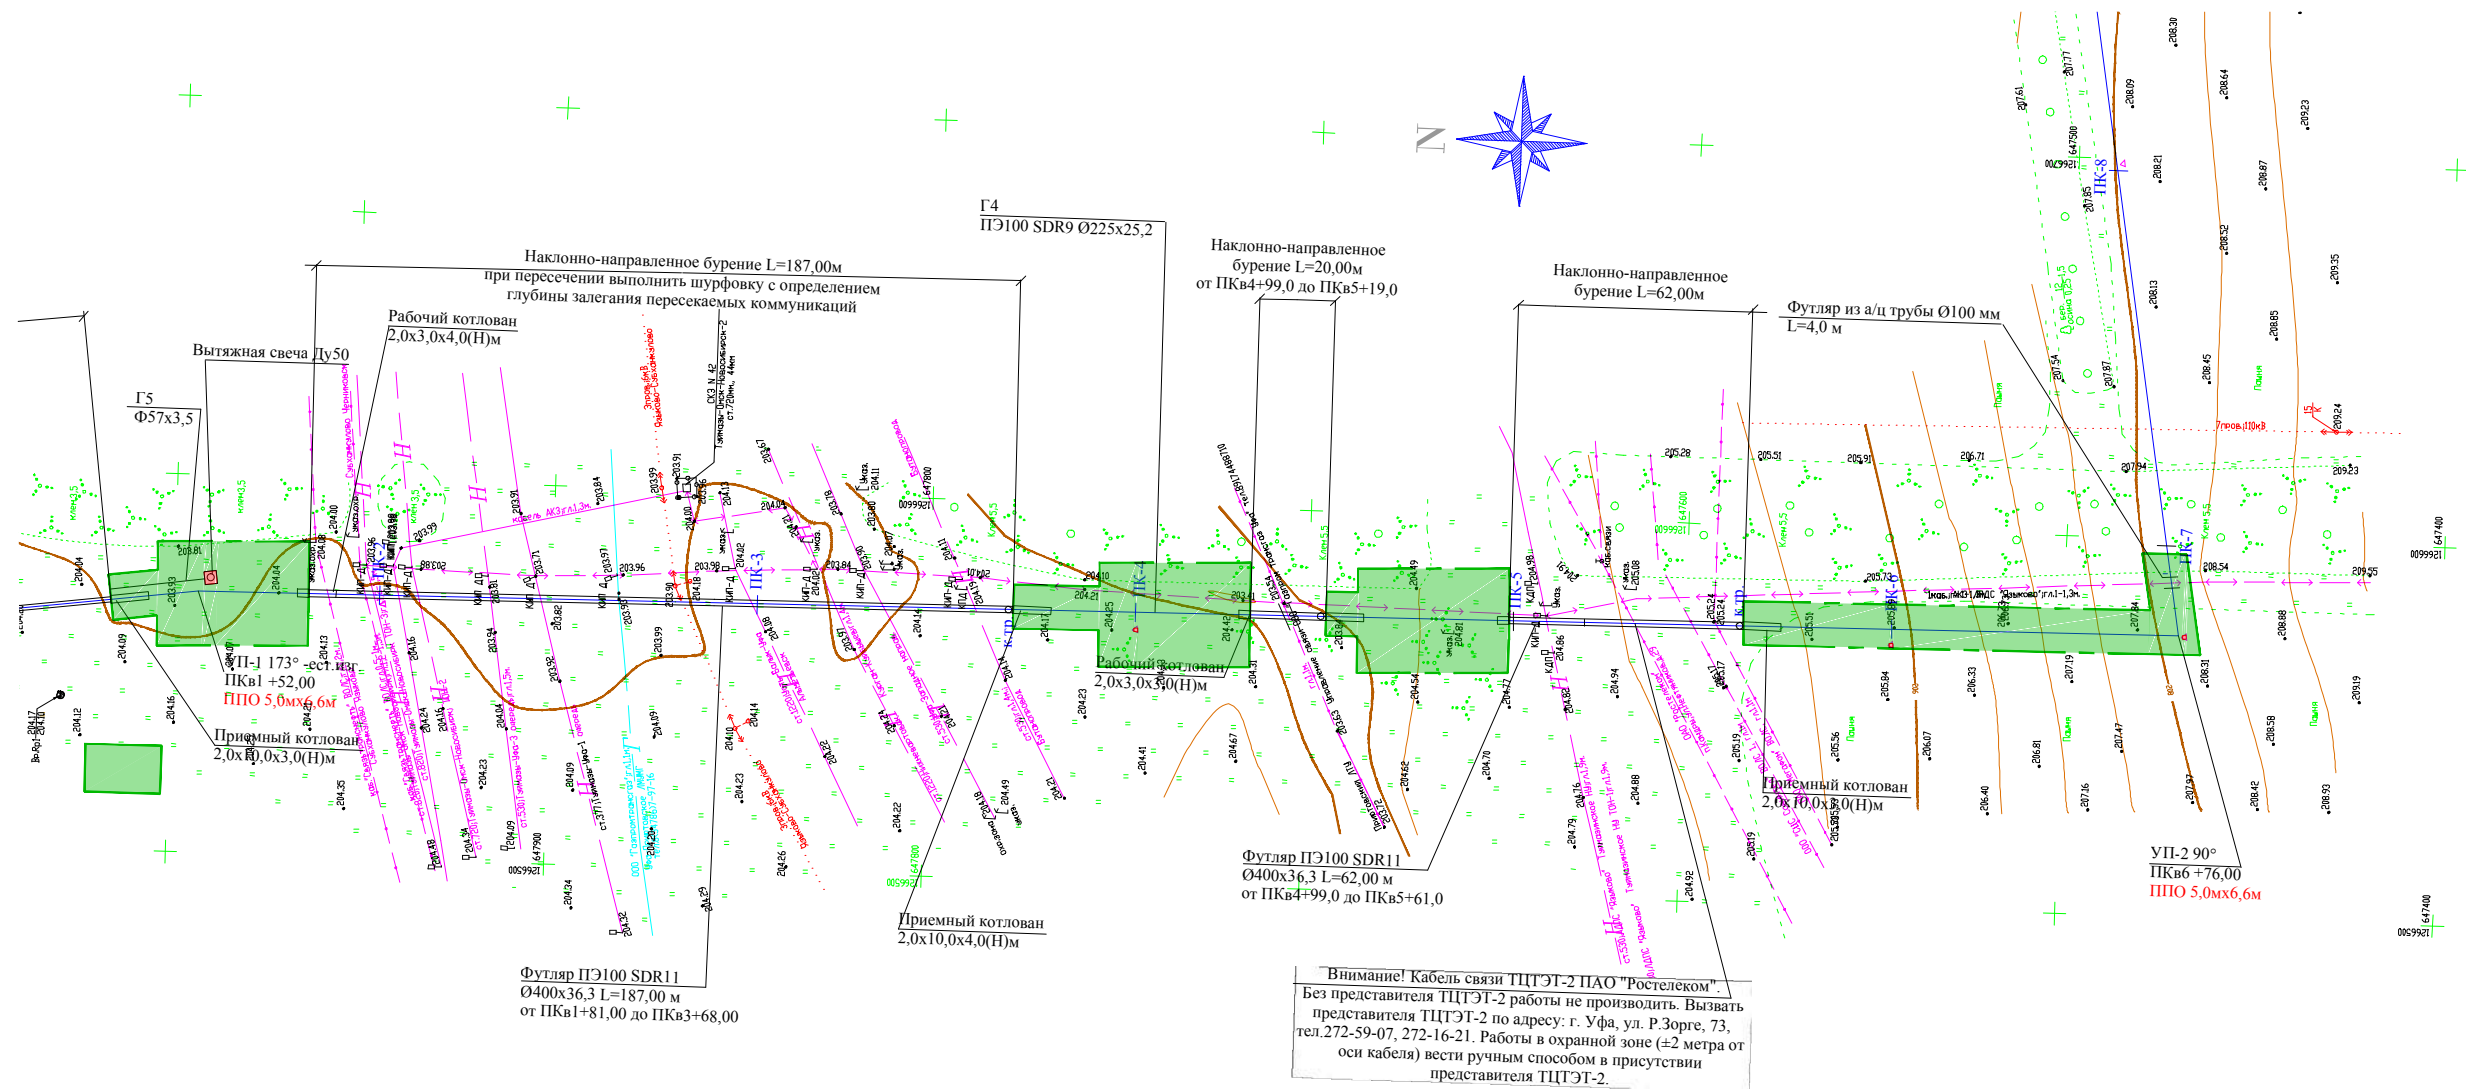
N

Г4
ПЭ100 SDR9 Ø225x25,2

Наклонно-направленное бурение L=187,00м
при пересечении выполнить шурфовку с определением
глубины залегания пересекаемых коммуникаций

Наклонно-направленное
бурение L=20,00м
от ПКв4+99,0 до ПКв5+19,0

Наклонно-направленное
бурение L=62,00м

Футляр из а/ц трубы Ø100 мм
L=4,0 м

Рабочий котлован
2,0х3,0х4,0(Н)м

Вытяжная свеча Ду50

Г5
Ф57х3,5

ПК-3

ПК-4

ПК-5

ПК-6

ПК-7

ПК-8

УП-1 173° -ест.изг.
ПКв1 +52,00
ППО 5,0мх6,6м

Приемный котлован
2,0х10,0х3,0(Н)м

Рабочий котлован
2,0х3,0х3,0(Н)м

Приемный котлован
2,0х10,0х3,0(Н)м

Приемный котлован
2,0х10,0х4,0(Н)м

Футляр ПЭ100 SDR11
Ø400х36,3 L=62,00 м
от ПКв4+99,0 до ПКв5+61,0

Футляр ПЭ100 SDR11
Ø400х36,3 L=187,00 м
от ПКв1+81,00 до ПКв3+68,00

УП-2 90°
ПКв6 +76,00
ППО 5,0мх6,6м

Внимание! Кабель связи ТЦТЭТ-2 ПАО "Ростелеком".
Без представителя ТЦТЭТ-2 работы не производить. Вызвать представителя ТЦТЭТ-2 по адресу: г. Уфа, ул. Р.Зорге, 73, тел.272-59-07, 272-16-21. Работы в охранной зоне (±2 метра от оси кабеля) вести ручным способом в присутствии представителя ТЦТЭТ-2.